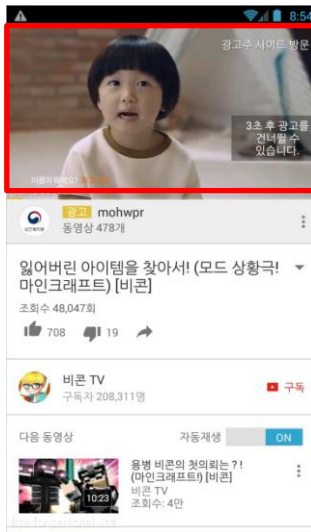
8:54

광고주 사이트 방문

3초 후 광고를 건너뛸 수 있습니다.

이름이 뭐에요? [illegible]

광고 mohwpr
동영상 478개

잃어버린 아이템을 찾아서! (모드 상황극! 마인크래프트) [비콘]
조회수 48,047회
708 19

비콘 TV
구독자 208,311명
구독

다음 동영상
자동재생 ON

용병 비콘의 첫의뢰는?! (마인크래프트) [비콘]
비콘 TV
조회수: 4만
10:23